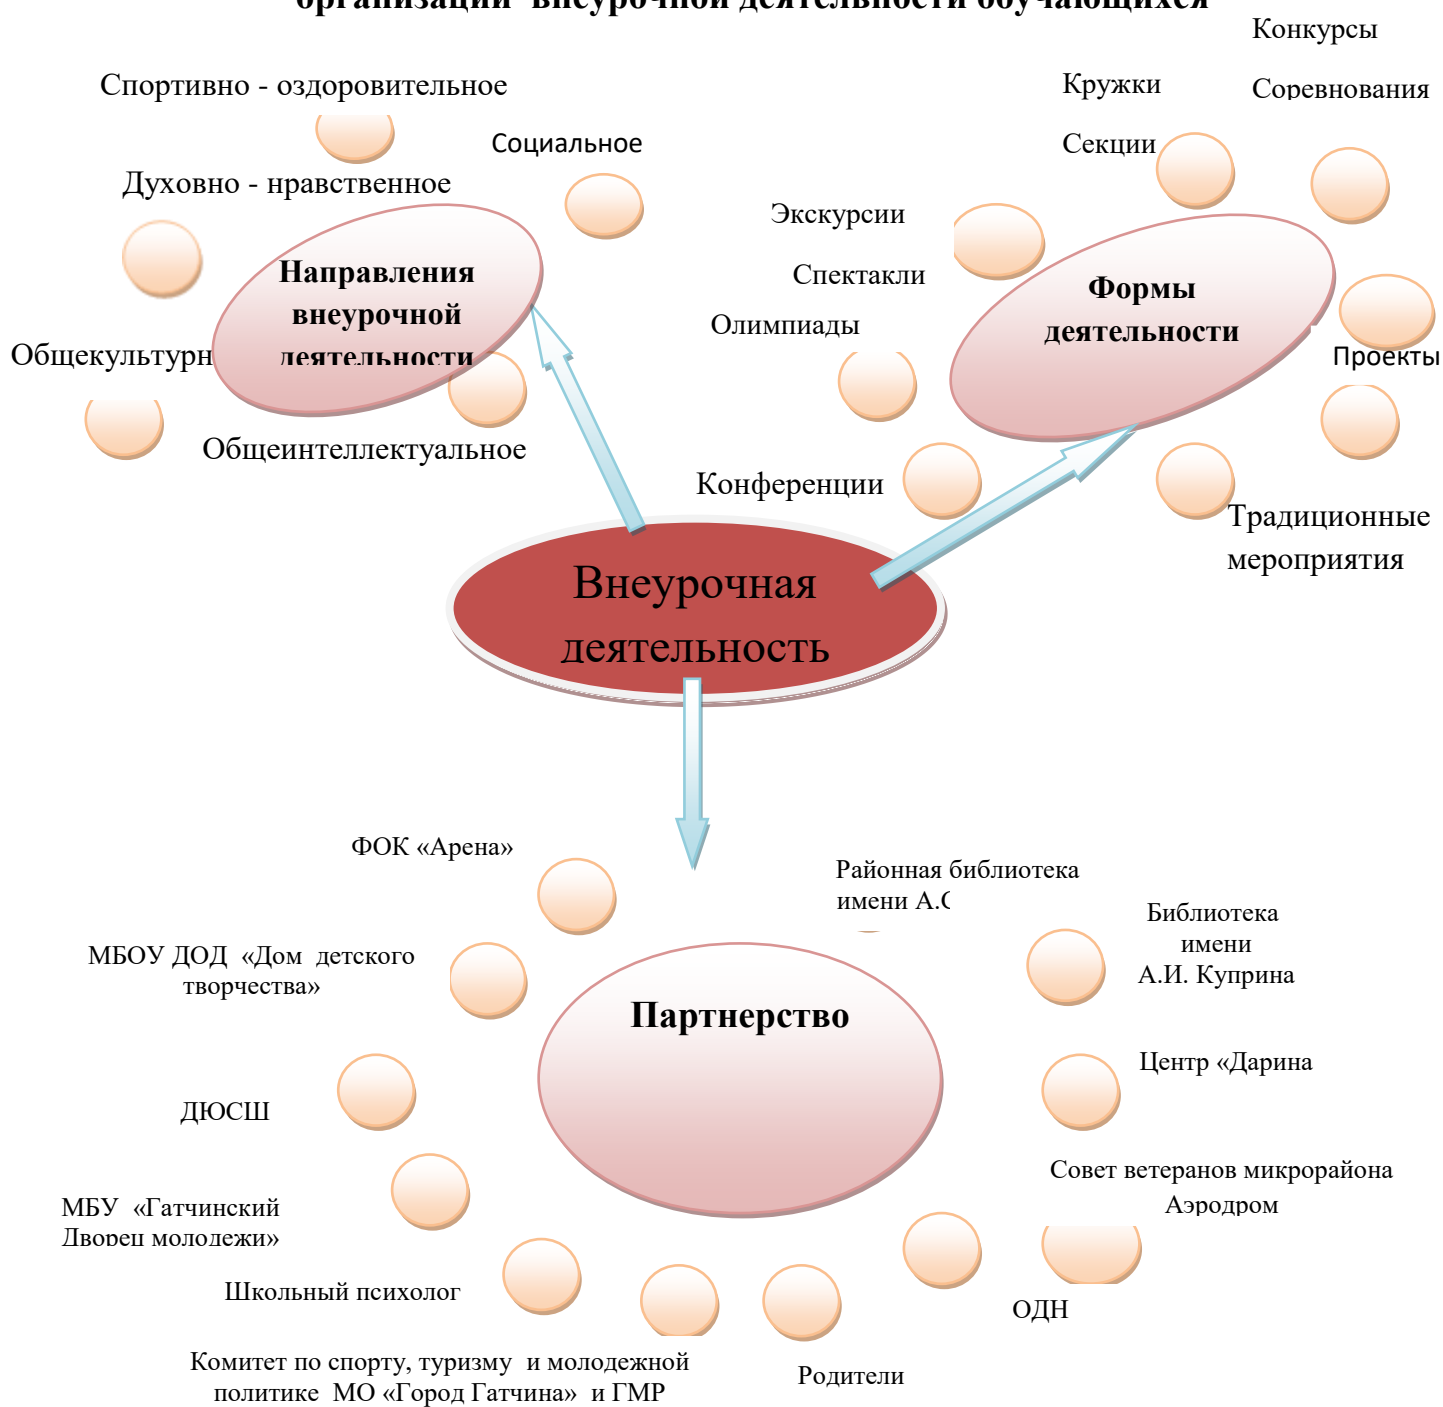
организации внеурочной деятельности обучающихся

Спортивно - оздоровительное

Социальное

Духовно - нравственное

Направления внеурочной деятельности

Общекультурн

Общеинтеллектуальное

Конкурсы

Кружки

Соревнования

Секции

Экскурсии

Спектакли

Олимпиады

Формы деятельности

Проекты

Конференции

Традиционные мероприятия

Внеурочная деятельность

ФОК «Арена»

Районная библиотека имени А.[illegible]

МБОУ ДОД «Дом детского творчества»

Библиотека имени А.И. Куприна

Партнерство

Центр «Дарина

ДЮСШ

Совет ветеранов микрорайона Аэродром

МБУ «Гатчинский Дворец молодежи»

Школьный психолог

ОДН

Комитет по спорту, туризму и молодежной политике МО «Город Гатчина» и ГМР

Родители